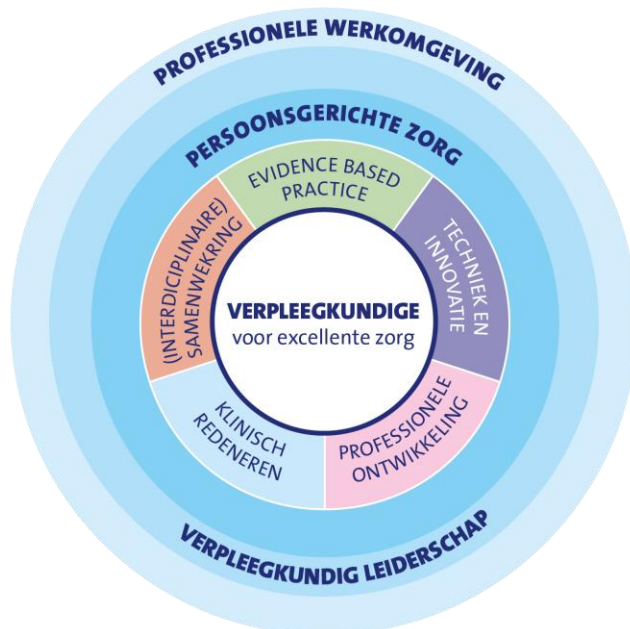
PROFESSIONELE WERKOMGEVING

PERSOONSGERICHTE ZORG

EVIDENCE BASED PRACTICE

TECHNIEK EN INNOVATIE

PROFESSIONELE ONTWIKKELING

KLINISCH REDENEREN

(INTERDICIPLINAIRE) SAMENWEKRING

VERPLEEGKUNDIGE
voor excellente zorg

VERPLEEGKUNDIG LEIDERSCHAP